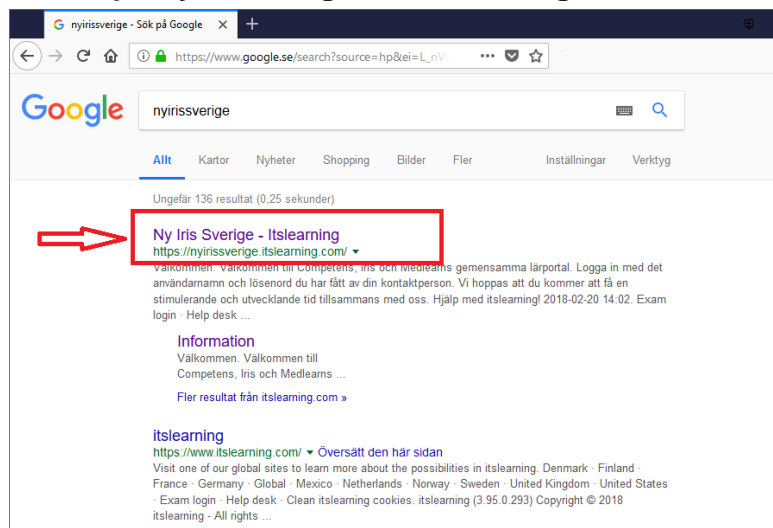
nyirissverige - Sök på Google

https://www.google.se/search?source=hp&ei=L_nV

Google

nyirissverige

Allt Kartor Nyheter Shopping Bilder Fler Inställningar Verktyg

Ungefär 136 resultat (0,25 sekunder)

Ny Iris Sverige - Itslearning
https://nyirissverige.itslearning.com/
Välkommen. Välkommen till Competens, Iris och Medlearns gemensamma lärportal. Logga in med det användarnamn och lösenord du har fått av din kontaktperson. Vi hoppas att du kommer att få en stimulerande och utvecklande tid tillsammans med oss. Hjälp med itslearning! 2018-02-20 14:02. Exam login · Help desk ...

Information
Välkommen. Välkommen till Competens, Iris och Medlearns ...

Fler resultat från itslearning.com »

itslearning
https://www.itslearning.com/ Översätt den här sidan
Visit one of our global sites to learn more about the possibilities in itslearning. Denmark · Finland · France · Germany · Global · Mexico · Netherlands · Norway · Sweden · United Kingdom · United States · Exam login · Help desk · Clean itslearning cookies. itslearning (3.95.0.293) Copyright © 2018 itslearning - All rights ...